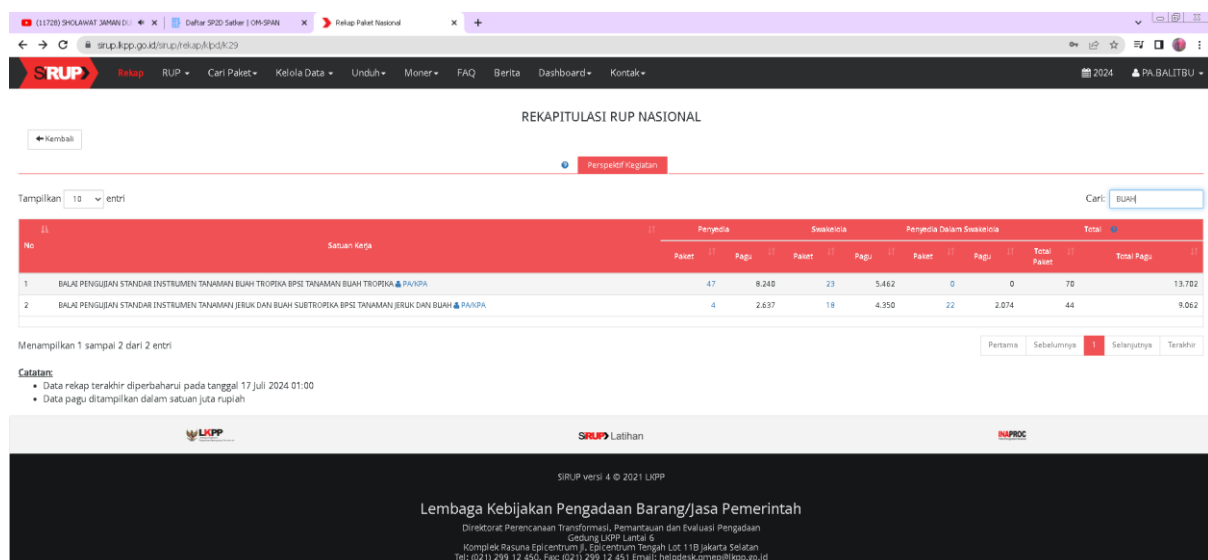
(11728) SHOLAWAT JAMAN DU | Daftar SP2D Satker | OM-SPAN | Rekap Paket Nasional

sirup.lkpp.go.id/sirup/rekap/klpd/K29

SiRUP Rekap RUP Cari Paket Kelola Data Unduh Moner FAQ Berita Dashboard Kontak 2024 PA.BALITBU

REKAPITULASI RUP NASIONAL

Kembali

Perspektif Kegiatan

Tampilkan 10 entri

Cari: BUAH

| No | Satuan Kerja | Penyedia Paket | Penyedia Pagu | Swakelola Paket | Swakelola Pagu | Penyedia Dalam Swakelola Paket | Penyedia Dalam Swakelola Pagu | Total Paket | Total Pagu |
|---|---|---|---|---|---|---|---|---|---|
| 1 | BALAI PENGUJIAN STANDAR INSTRUMEN TANAMAN BUAH TROPIKA BPSI TANAMAN BUAH TROPIKA PA/KPA | 47 | 8.240 | 23 | 5.462 | 0 | 0 | 70 | 13.702 |
| 2 | BALAI PENGUJIAN STANDAR INSTRUMEN TANAMAN JERUK DAN BUAH SUBTROPIKA BPSI TANAMAN JERUK DAN BUAH PA/KPA | 4 | 2.637 | 18 | 4.350 | 22 | 2.074 | 44 | 9.062 |

Menampilkan 1 sampai 2 dari 2 entri

Pertama Sebelumnya 1 Selanjutnya Terakhir

Catatan:
• Data rekap terakhir diperbaharui pada tanggal 17 Juli 2024 01:00
• Data pagu ditampilkan dalam satuan juta rupiah

LKPP SiRUP Latihan INAPROC

SIRUP versi 4 © 2021 LKPP

Lembaga Kebijakan Pengadaan Barang/Jasa Pemerintah

Direktorat Perencanaan Transformasi, Pemantauan dan Evaluasi Pengadaan
Gedung LKPP Lantai 6
Komplek Rasuna Epicentrum Jl. Epicentrum Tengah Lot 11B Jakarta Selatan
Telp: (021) 299 12 450, Fax: (021) 299 12 451 Email: helpdesk.pmep@lkpp.go.id